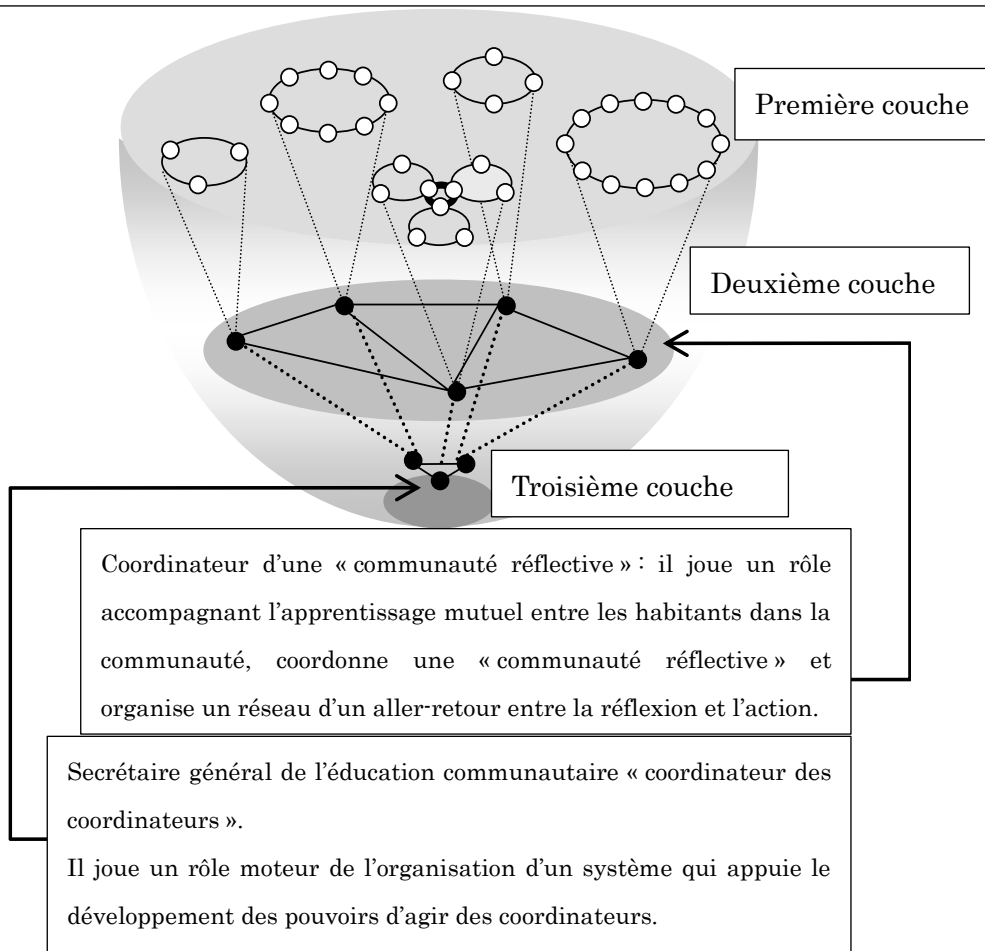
Première couche

Deuxième couche

Troisième couche

Coordinateur d'une « communauté réflective » : il joue un rôle accompagnant l'apprentissage mutuel entre les habitants dans la communauté, coordonne une « communauté réflective » et organise un réseau d'un aller-retour entre la réflexion et l'action.

Secrétaire général de l'éducation communautaire « coordinateur des coordinateurs ».

Il joue un rôle moteur de l'organisation d'un système qui appuie le développement des pouvoirs d'agir des coordinateurs.